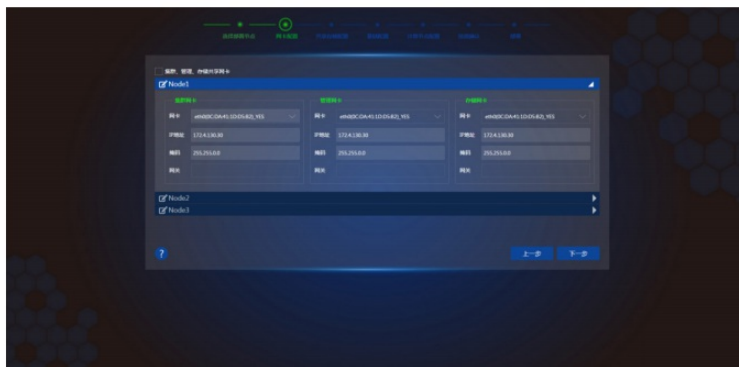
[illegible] 网卡配置 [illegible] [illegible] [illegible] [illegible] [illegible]

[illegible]

Node1

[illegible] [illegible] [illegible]

网卡 eth0(0C:DA:41:1D:D5:82)_YES
IP地址 172.4.130.30
掩码 255.255.0.0
网关

网卡 eth0(0C:DA:41:1D:D5:82)_YES
IP地址 172.4.130.30
掩码 255.255.0.0
网关

网卡 eth0(0C:DA:41:1D:D5:82)_YES
IP地址 172.4.130.30
掩码 255.255.0.0
网关

Node2
Node3

?

上一步 下一步